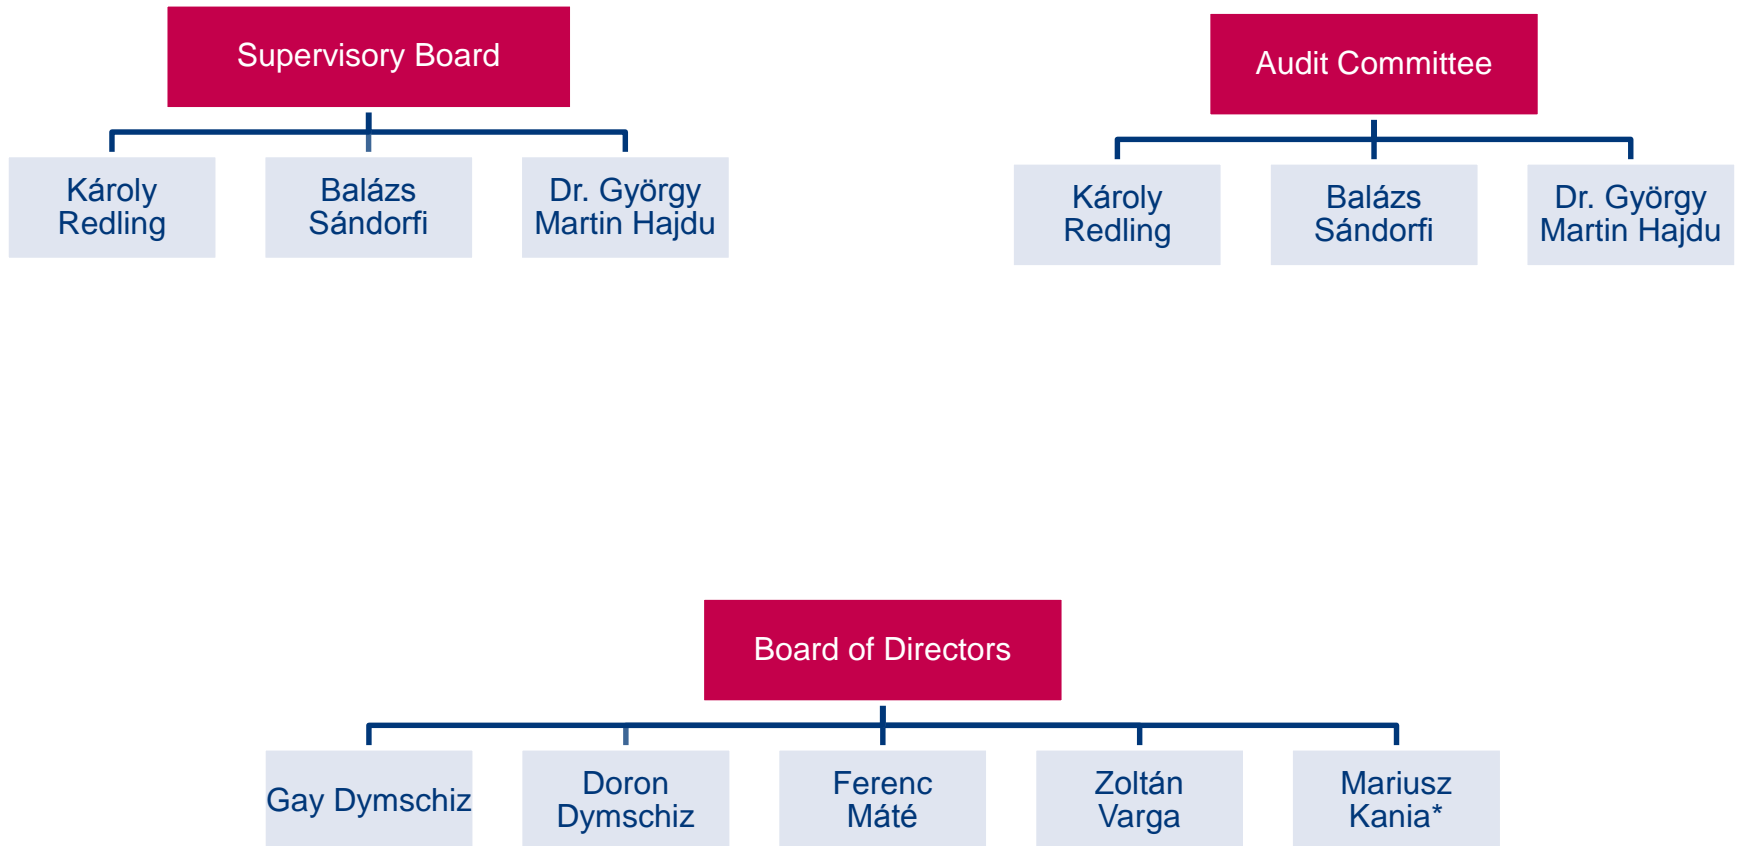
Supervisory Board

Károly Redling

Balázs Sándorfi

Dr. György Martin Hajdu

Audit Committee

Károly Redling

Balázs Sándorfi

Dr. György Martin Hajdu

Board of Directors

Gay Dymschiz

Doron Dymschiz

Ferenc Máté

Zoltán Varga

Mariusz Kania*